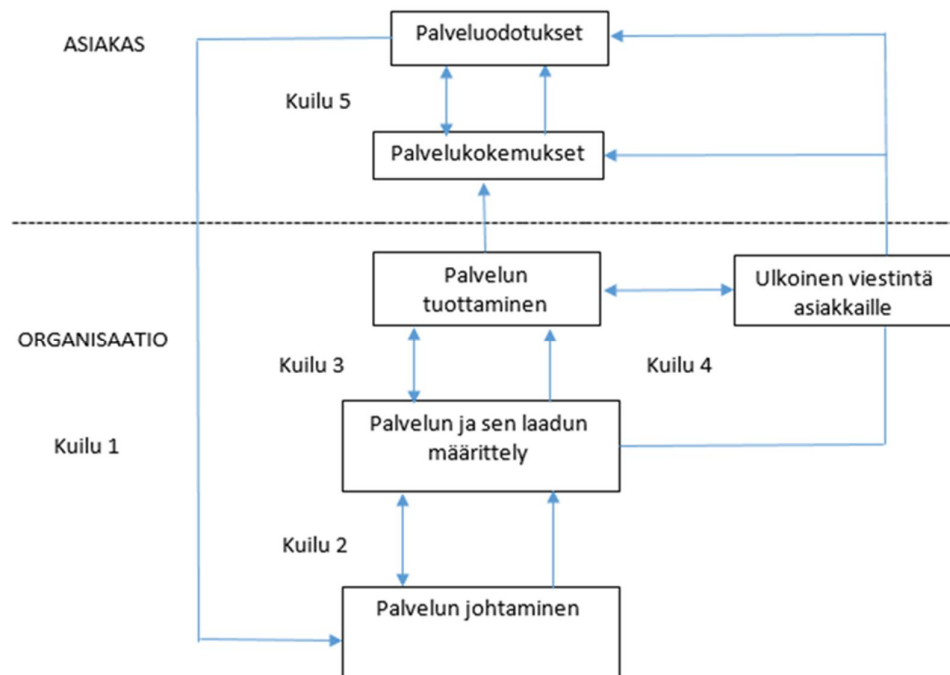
ASIAKAS

Palveluodotukset

Kuilu 5

Palvelukokemukset

Palvelun tuottaminen

Ulkoinen viestintä asiakkaille

ORGANISAATIO

Kuilu 3

Kuilu 4

Kuilu 1

Palvelun ja sen laadun määrittely

Kuilu 2

Palvelun johtaminen